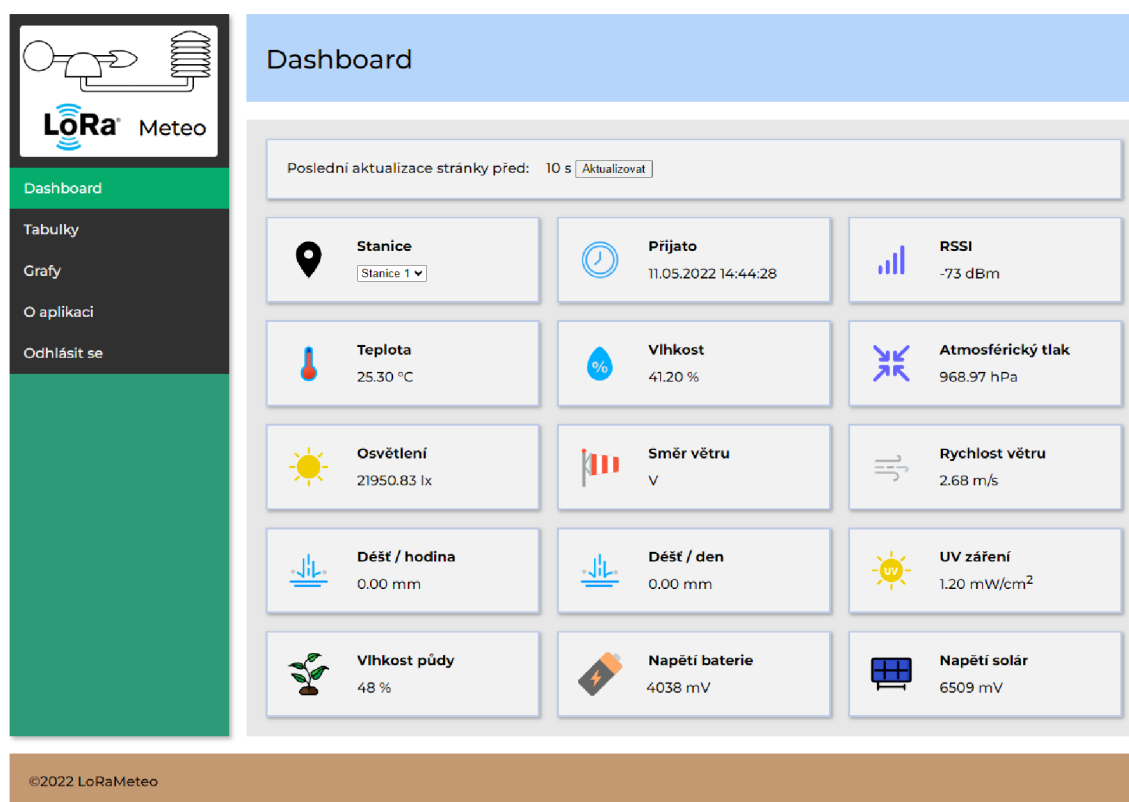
LoRa Meteo

Dashboard
Tabulky
Grafy
O aplikaci
Odhlásit se

Dashboard

Poslední aktualizace stránky před: 10 s Aktualizovat

Stanice
Stanice 1

Přijato
11.05.2022 14:44:28

RSSI
-73 dBm

Teplota
25.30 °C

Vlhkost
41.20 %

Atmosférický tlak
968.97 hPa

Osvětlení
21950.83 lx

Směr větru
V

Rychlost větru
2.68 m/s

Déšť / hodina
0.00 mm

Déšť / den
0.00 mm

UV
UV záření
1.20 mW/cm$^2$

Vlhkost půdy
48 %

Napětí baterie
4038 mV

Napětí solár
6509 mV

©2022 LoRaMeteo